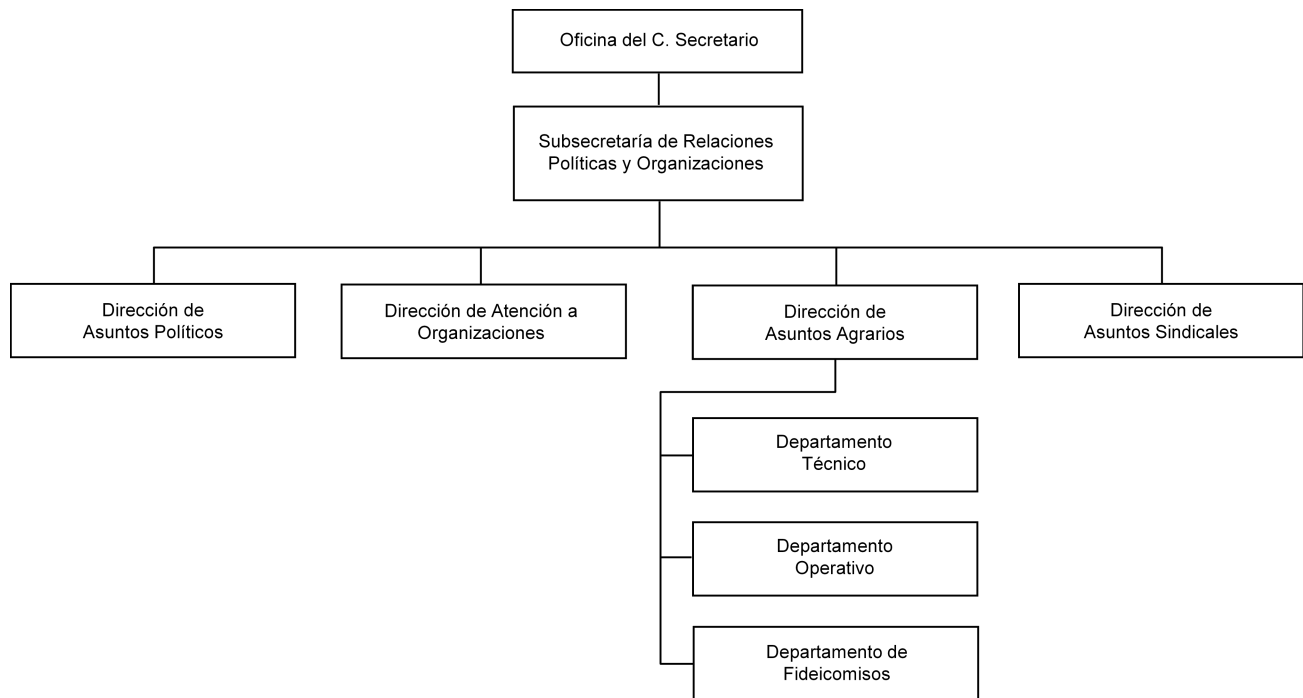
Oficina del C. Secretario

Subsecretaría de Relaciones Políticas y Organizaciones

Dirección de Asuntos Políticos

Dirección de Atención a Organizaciones

Dirección de Asuntos Agrarios

Dirección de Asuntos Sindicales

Departamento Técnico

Departamento Operativo

Departamento de Fideicomisos